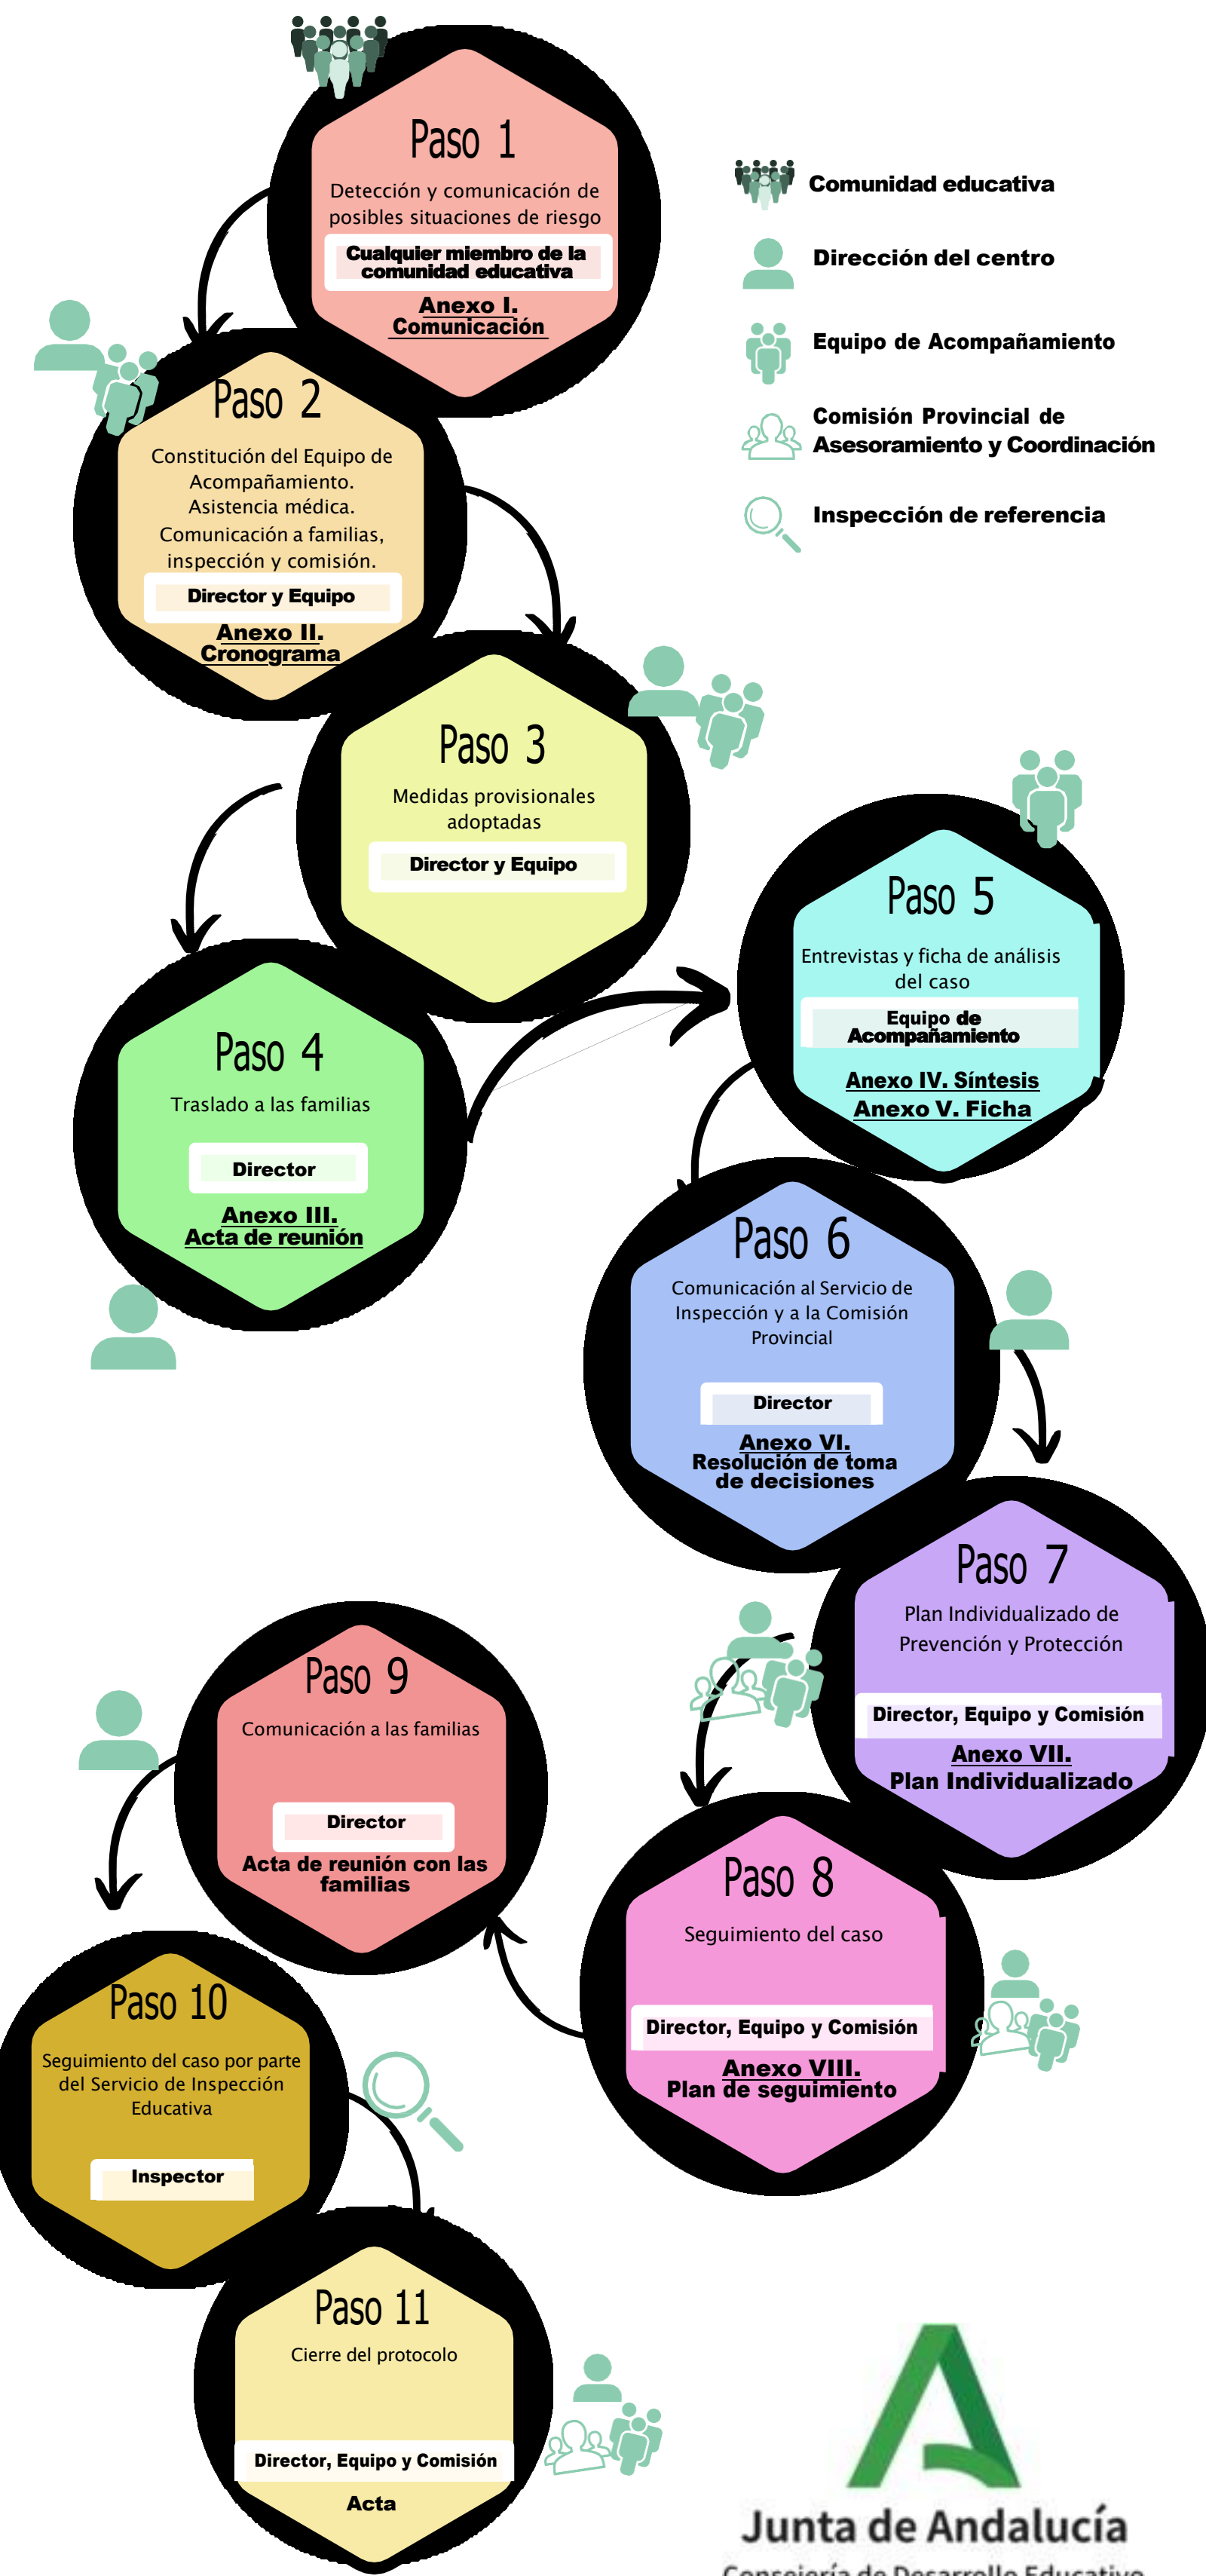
Paso 1
Detección y comunicación de posibles situaciones de riesgo
Cualquier miembro de la comunidad educativa
Anexo I. Comunicación

Comunidad educativa
Dirección del centro
Equipo de Acompañamiento
Comisión Provincial de Asesoramiento y Coordinación
Inspección de referencia

Paso 2
Constitución del Equipo de Acompañamiento. Asistencia médica. Comunicación a familias, inspección y comisión.
Director y Equipo
Anexo II. Cronograma

Paso 3
Medidas provisionales adoptadas
Director y Equipo

Paso 5
Entrevistas y ficha de análisis del caso
Equipo de Acompañamiento
Anexo IV. Síntesis
Anexo V. Ficha

Paso 4
Traslado a las familias
Director
Anexo III. Acta de reunión

Paso 6
Comunicación al Servicio de Inspección y a la Comisión Provincial
Director
Anexo VI. Resolución de toma de decisiones

Paso 7
Plan Individualizado de Prevención y Protección
Director, Equipo y Comisión
Anexo VII. Plan Individualizado

Paso 9
Comunicación a las familias
Director
Acta de reunión con las familias

Paso 8
Seguimiento del caso
Director, Equipo y Comisión
Anexo VIII. Plan de seguimiento

Paso 10
Seguimiento del caso por parte del Servicio de Inspección Educativa
Inspector

Paso 11
Cierre del protocolo
Director, Equipo y Comisión
Acta

Junta de Andalucía
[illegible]